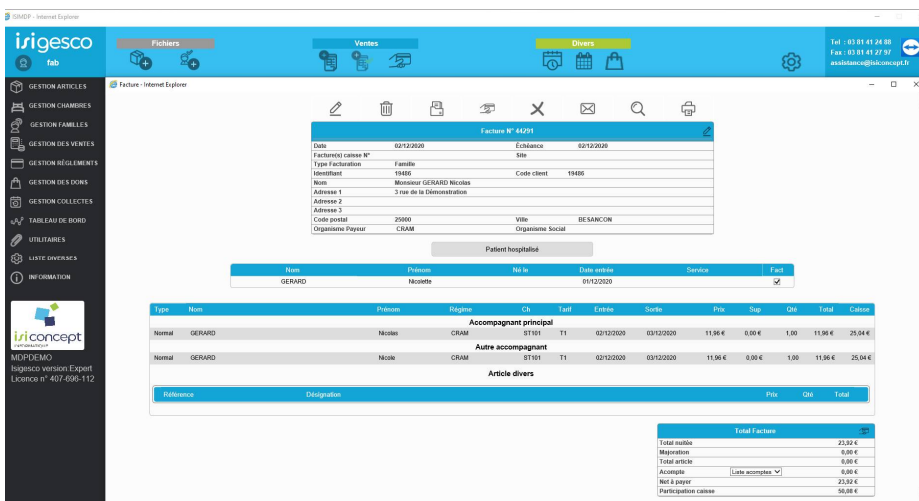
ISIMDF - Internet Explorer

isigesco
fab

Fichiers
Ventes
Divers

Tel : 03 81 41 24 88
Fax : 03 81 41 27 97
assistance@isiconcept.fr

GESTION ARTICLES
GESTION CHAMBRES
GESTION FAMILLES
GESTION DES VENTES
GESTION RÈGLEMENTS
GESTION DES DONS
GESTION COLLECTES
TABLEAU DE BORD
UTILITAIRES
LISTE DIVERSES
INFORMATION

isiconcept
MDPDEMO
Isigesco version Expert
Licence n° 407-696-112

Facture - Internet Explorer

Facture N° 44291

| Date | 02/12/2020 | Échéance | 02/12/2020 |
|---|---|---|---|
| Facture(s) caisse N° | | Site | |
| Type Facturation | Famille | | |
| Identifiant | 19486 | Code client | 19486 |
| Nom | Monsieur GERARD Nicolas | | |
| Adresse 1 | 3 rue de la Démonstration | | |
| Adresse 2 | | | |
| Adresse 3 | | | |
| Code postal | 25000 | Ville | BESANCON |
| Organisme Payeur | CRAM | Organisme Social | |

Patient hospitalisé

| Nom | Prénom | Né le | Date entrée | Service | Fact |
|---|---|---|---|---|---|
| GERARD | Nicolette | | 01/12/2020 | | ☑ |

| Type | Nom | Prénom | Régime | Ch | Tarif | Entrée | Sortie | Prix | Sup | Qté | Total | Caisse |
|---|---|---|---|---|---|---|---|---|---|---|---|---|
| Accompagnant principal | | | | | | | | | | | | |
| Normal | GERARD | Nicolas | CRAM | ST101 | T1 | 02/12/2020 | 03/12/2020 | 11,96 € | 0,00 € | 1,00 | 11,96 € | 25,04 € |
| Autre accompagnant | | | | | | | | | | | | |
| Normal | GERARD | Nicole | CRAM | ST101 | T1 | 02/12/2020 | 03/12/2020 | 11,96 € | 0,00 € | 1,00 | 11,96 € | 25,04 € |

Article divers

| Référence | Désignation | Prix | Qté | Total |
|---|---|---|---|---|

Total Facture

| Total nuitée | 23,92 € |
|---|---|
| Majoration | 0,00 € |
| Total article | 0,00 € |
| Acompte Liste acomptes | 0,00 € |
| Net à payer | 23,92 € |
| Participation caisse | 50,08 € |